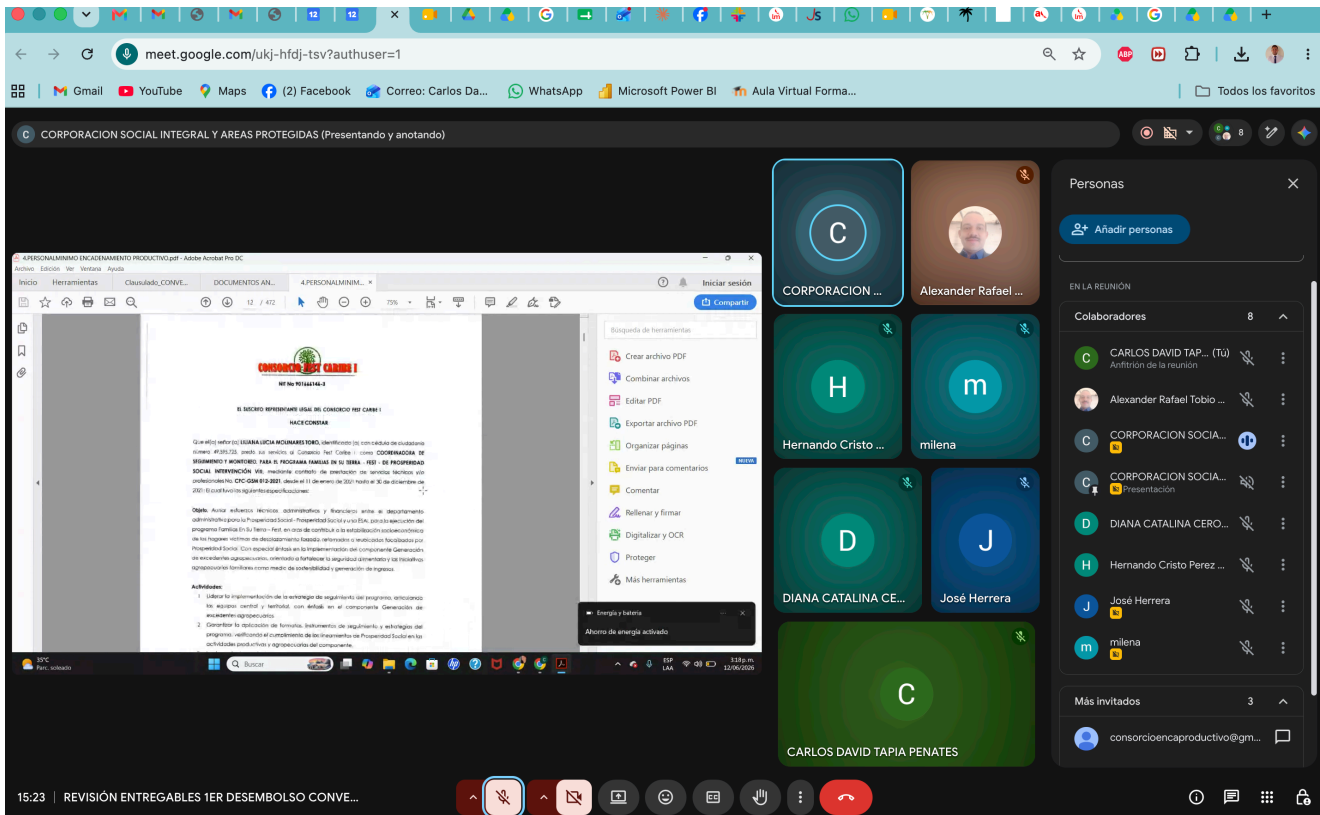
meet.google.com/ukj-hfdj-tsv?authuser=1

Gmail YouTube Maps (2) Facebook Correo: Carlos Da... WhatsApp Microsoft Power BI Aula Virtual Forma... Todos los favoritos

CORPORACION SOCIAL INTEGRAL Y AREAS PROTEGIDAS (Presentando y anotando)

8

4.PERSONALMINIMO ENCADENAMIENTO PRODUCTIVO.pdf - Adobe Acrobat Pro DC
Archivo Edición Ver Ventana Ayuda
Inicio Herramientas Clausulado_CONVE... DOCUMENTOS AN... 4.PERSONALMINIM...
Iniciar sesión
12 / 472 75%
Compartir

CONSORCIO FEST CARIBE I
NIT No 901666146-8

EL SUSCRITO REPRESENTANTE LEGAL DEL CONSORCIO FEST CARIBE I
HACE CONSTAR

Que el(a) señor (a) LILIANA LUCIA MOLINARES TORO, identificado (a) con cédula de ciudadanía número 49.395.723, presto sus servicios al Consorcio Fest Caribe I como COORDINADORA DE SEGUIMIENTO Y MONITOREO, PARA EL PROGRAMA FAMILIAS EN SU TIERRA - FEST - DE PROSPERIDAD SOCIAL INTERVENCIÓN VIII, mediante contrato de prestación de servicios técnicos y/o profesionales No. CFC-GSM 012-2021, desde el 11 de enero de 2021 hasta el 30 de diciembre de 2021 El cual tuvo las siguientes especificaciones:

Objeto: Aunar esfuerzos técnicos, administrativos y financieros entre el departamento administrativo para la Prosperidad Social - Prosperidad Social y su ESAL para la ejecución del programa Familias En Su Tierra - Fest, en aras de contribuir a la estabilización socioeconómica de los hogares víctimas de desplazamiento forzado, retornados o reubicados focalizados por Prosperidad Social. Con especial énfasis en la implementación del componente Generación de excedentes agropecuarios, orientado a fortalecer la seguridad alimentaria y las iniciativas agropecuarias familiares como medio de sostenibilidad y generación de ingresos.

Actividades:
1. Liderar la implementación de la estrategia de seguimiento del programa, articulando los equipos central y territorial, con énfasis en el componente Generación de excedentes agropecuarios.
2. Garantizar la aplicación de formatos, instrumentos de seguimiento y estrategias del programa, verificando el cumplimiento de los lineamientos de Prosperidad Social en las actividades productivas y agropecuarias del componente.

Búsqueda de herramientas
Crear archivo PDF
Combinar archivos
Editar PDF
Exportar archivo PDF
Organizar páginas
Enviar para comentarios NUEVA
Comentar
Rellenar y firmar
Digitalizar y OCR
Proteger
Más herramientas

Energía y batería
Ahorro de energía activado

35°C Parc. soleado Buscar ESP LAA 3:18 p. m. 12/06/2026

CORPORACION ...
Alexander Rafael ...
H Hernando Cristo ...
m milena
D DIANA CATALINA CE...
J José Herrera
C CARLOS DAVID TAPIA PENATES

Personas
Añadir personas
EN LA REUNIÓN
Colaboradores 8
CARLOS DAVID TAP... (Tú)
Anfitrión de la reunión
Alexander Rafael Tobio ...
CORPORACION SOCIA...
CORPORACION SOCIA...
Presentación
DIANA CATALINA CERO...
Hernando Cristo Perez ...
José Herrera
milena
Más invitados 3
consorcioencaproductivo@gm...

15:23 REVISIÓN ENTREGABLES 1ER DESEMBOLSO CONVE...